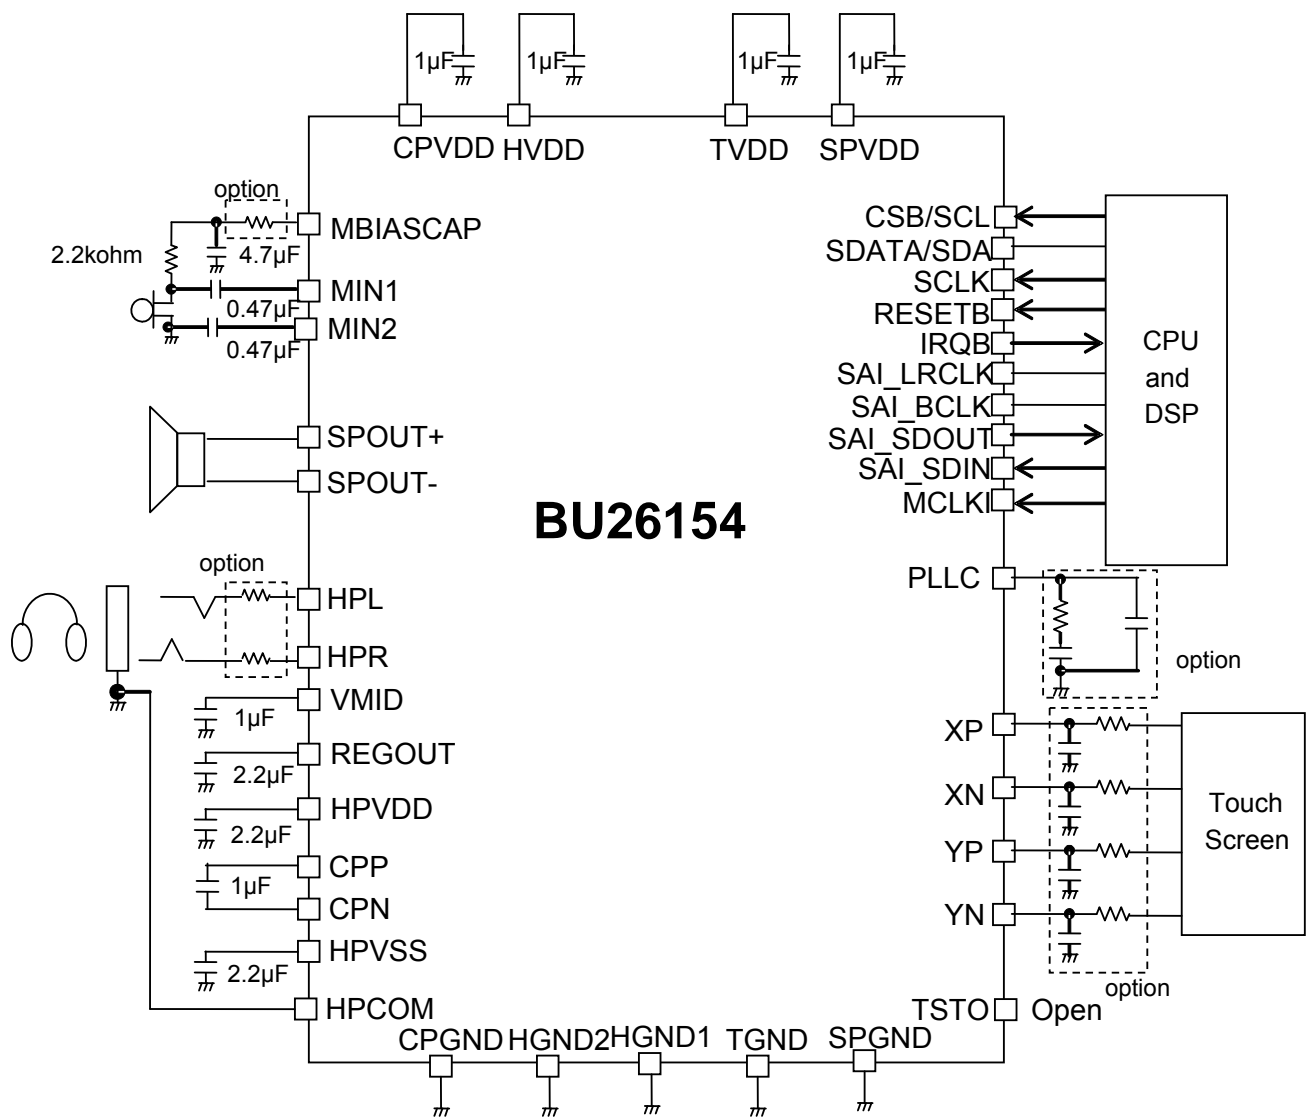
1µF
1µF
1µF
1µF
CPVDD HVDD
TVDD SPVDD

option
MBIASCAP
2.2kohm
4.7µF
MIN1
0.47µF
MIN2
0.47µF

SPOUT+
SPOUT-

option
HPL
HPR
VMID
1µF
REGOUT
2.2µF
HPVDD
2.2µF
CPP
1µF
CPN
HPVSS
2.2µF
HPCOM

BU26154

CSB/SCL
SDATA/SDA
SCLK
RESETB
IRQB
SAI_LRCLK
SAI_BCLK
SAI_SDOUT
SAI_SDIN
MCLKI

CPU
and
DSP

PLLC
option

XP
XN
YP
YN
Touch
Screen
option

TSTO Open

CPGND HGND2 HGND1 TGND SPGND